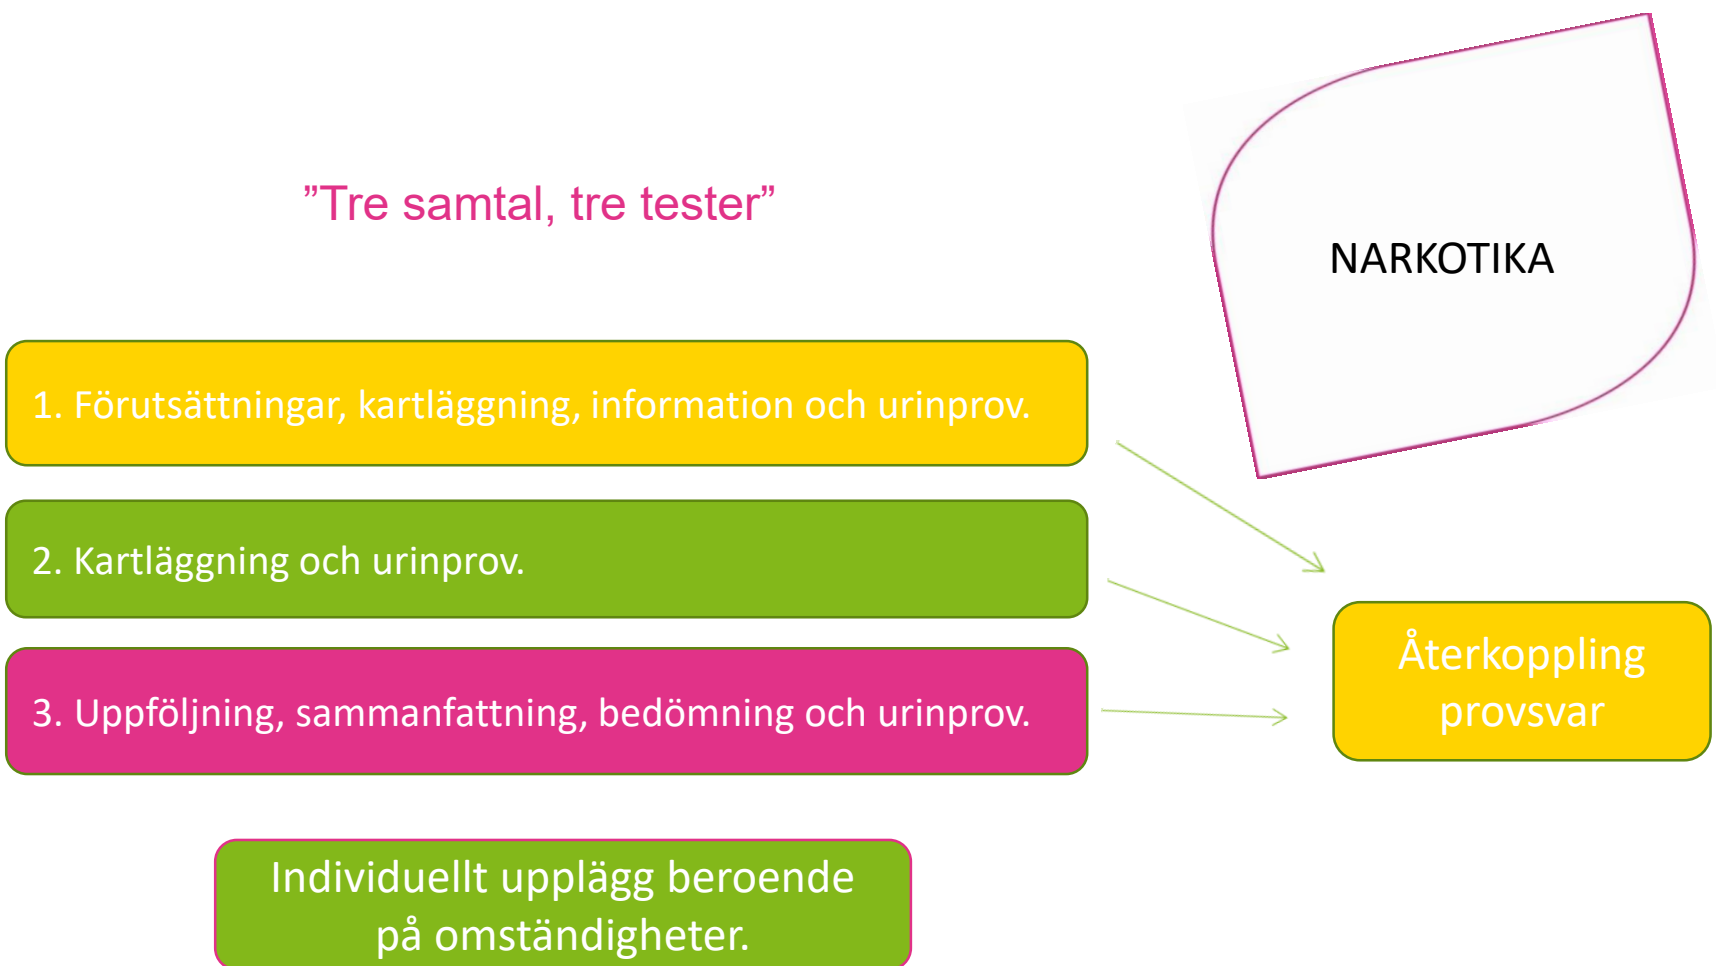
NARKOTIKA

”Tre samtal, tre tester”

1. Förutsättningar, kartläggning, information och urinprov.

2. Kartläggning och urinprov.

3. Uppföljning, sammanfattning, bedömning och urinprov.

Återkoppling provsvar

Individuellt upplägg beroende på omständigheter.